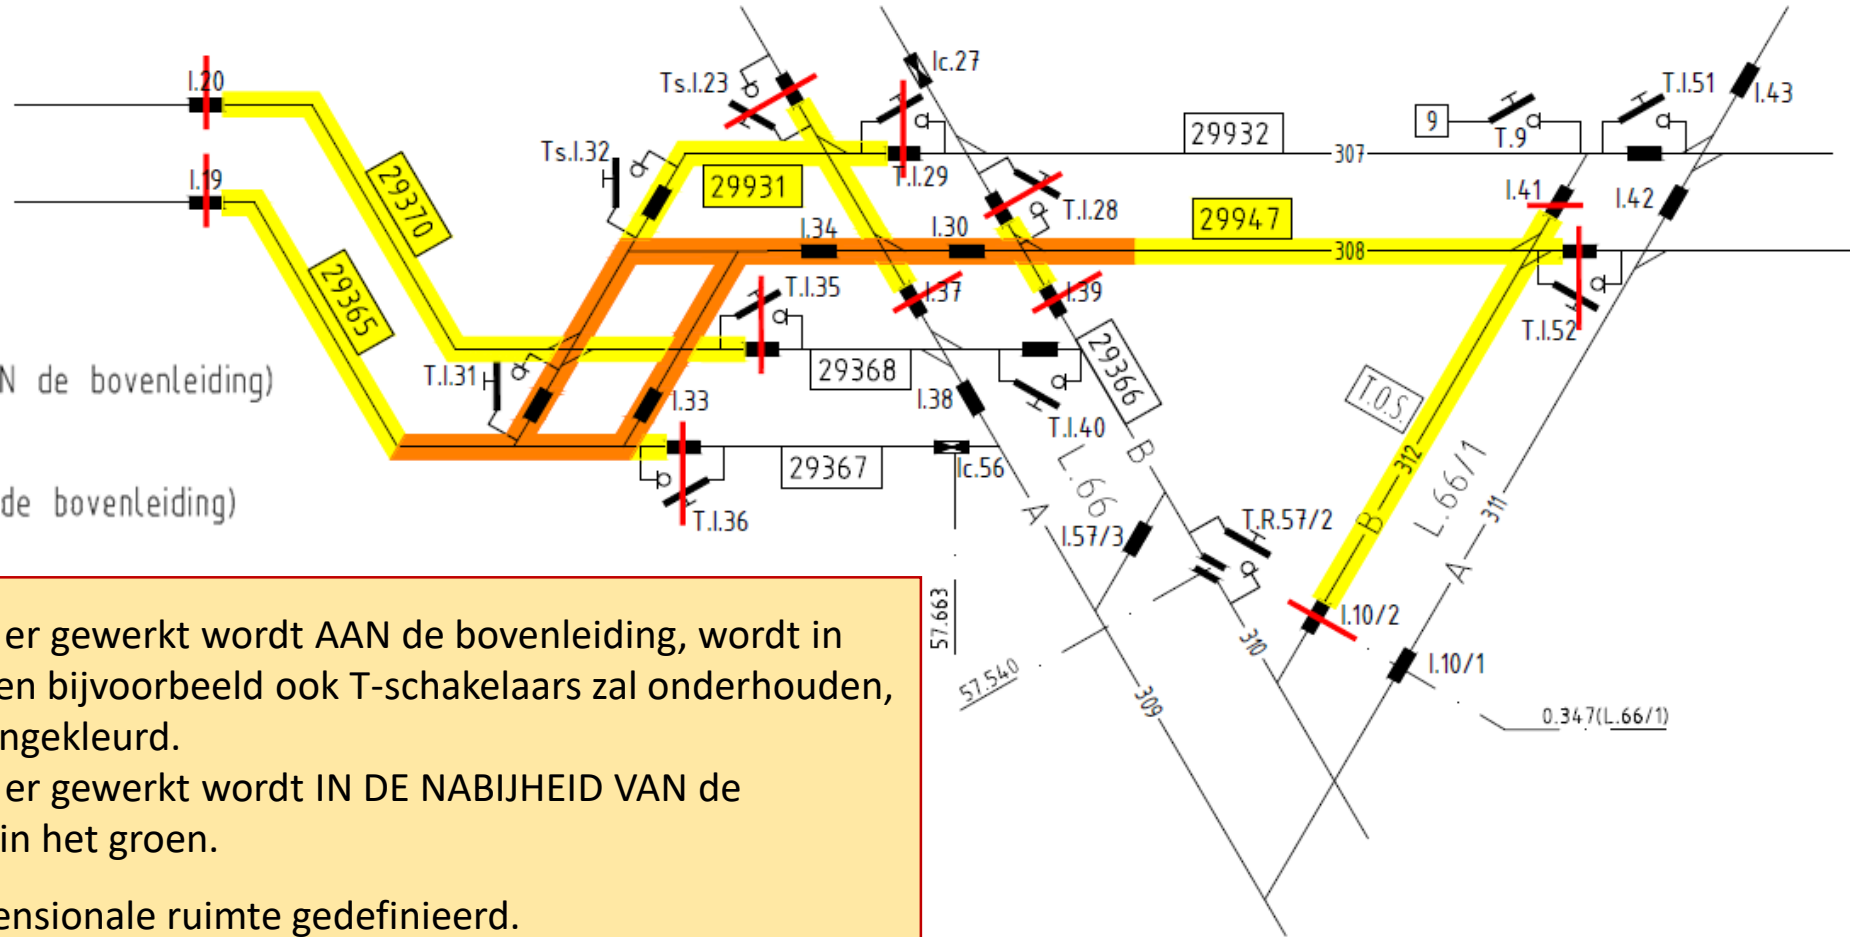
I.20
I.19
29370
29365
N de bovenleiding)
de bovenleiding)
Ts.I.23
Ic.27
Ts.I.32
29931
T.I.29
29932
307
9
T.9
T.I.51
I.43
T.I.28
29947
I.41
I.42
I.34
I.30
308
T.I.35
I.37
I.39
T.I.52
T.I.31
29368
29366
I.33
I.38
T.I.40
T.O.S.
312
29367
Ic.56
T.I.36
L.66
B
A
I.57/3
T.R.57/2
B
L.66/1
311
A
I.10/2
I.10/1
310
57.663
57.540
309
0.347(L.66/1)

er gewerkt wordt AAN de bovenleiding, wordt in en bijvoorbeeld ook T-schakelaars zal onderhouden, ngekleurd.
er gewerkt wordt IN DE NABIJHEID VAN de in het groen.

ensionale ruimte gedefinieerd.